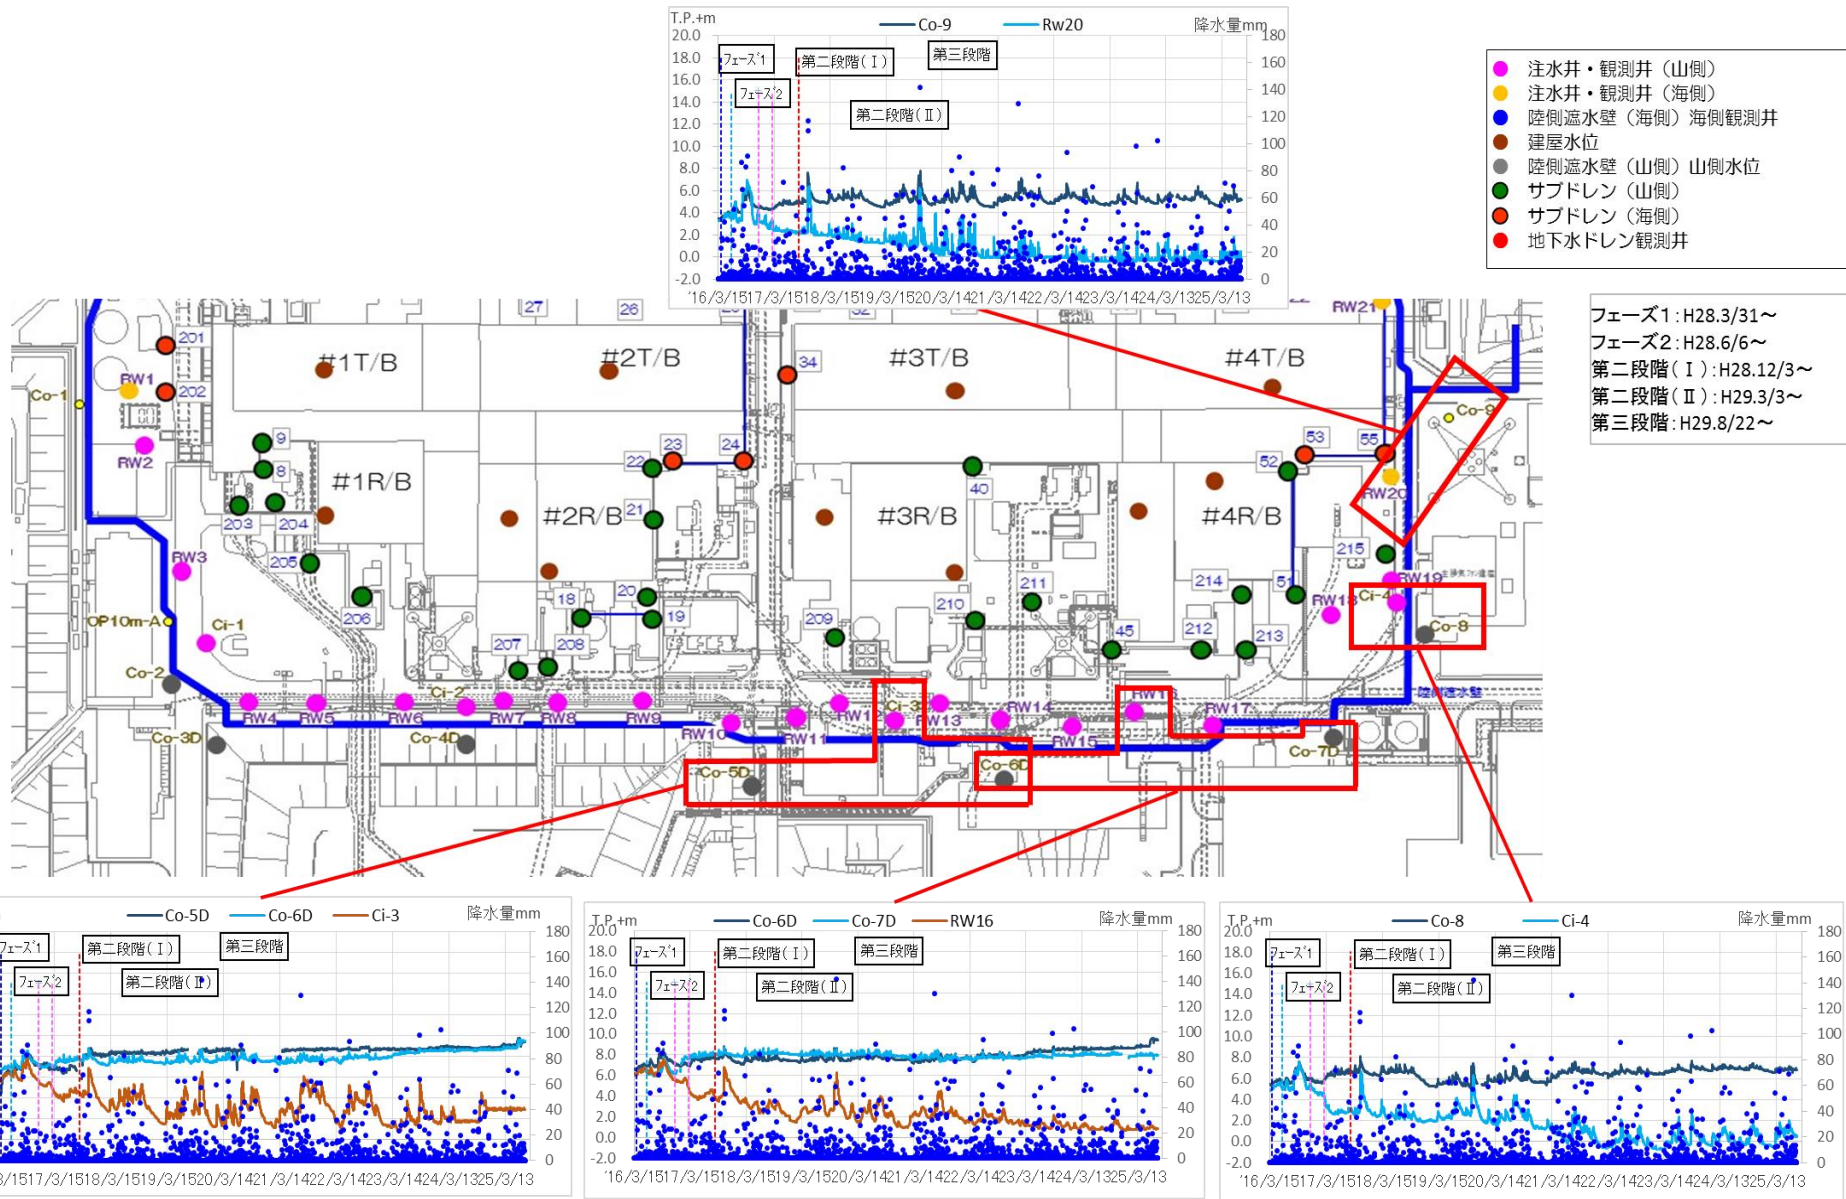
T.P.+m
Co-9
Rw20
降水量mm
20.0
18.0
16.0
14.0
12.0
10.0
8.0
6.0
4.0
2.0
0.0
-2.0
180
160
140
120
100
80
60
40
20
0
ﾌｪｰｽﾞ1
ﾌｪｰｽﾞ2
第二段階（Ⅰ）
第二段階（Ⅱ）
第三段階
'16/3/15 17/3/15 18/3/15 19/3/15 20/3/14 21/3/14 22/3/14 23/3/14 24/3/13 25/3/13

注水井・観測井（山側）
注水井・観測井（海側）
陸側遮水壁（海側）海側観測井
建屋水位
陸側遮水壁（山側）山側水位
サブドレン（山側）
サブドレン（海側）
地下水ドレン観測井

フェーズ1：H28.3/31～
フェーズ2：H28.6/6～
第二段階（Ⅰ）：H28.12/3～
第二段階（Ⅱ）：H29.3/3～
第三段階：H29.8/22～

27
26
RW21
201
202
RW1
Co-1
RW2
#1T/B
#2T/B
34
#3T/B
#4T/B
Co-9
9
8
23
24
22
53
55
52
RW20
#1R/B
#2R/B
21
#3R/B
40
#4R/B
203
204
205
RW3
215
214
51
RW19
RW18
Ci-4
Co-8
Ci-1
OP10m-A
206
18
20
19
209
210
211
45
212
213
207
208
Co-2
Ci-2
Ci-3
RW4
RW5
RW6
RW7
RW8
RW9
RW10
RW11
RW12
RW13
RW14
RW15
RW16
RW17
Co-3D
Co-4D
Co-5D
Co-6D
Co-7D
陸側遮水壁

Co-5D
Co-6D
Ci-3
降水量mm
ﾌｪｰｽﾞ1
ﾌｪｰｽﾞ2
第二段階（Ⅰ）
第二段階（Ⅱ）
第三段階
180
160
140
120
100
80
60
40
20
0
17/3/15 18/3/15 19/3/15 20/3/14 21/3/14 22/3/14 23/3/14 24/3/13 25/3/13

T.P.+m
Co-6D
Co-7D
RW16
降水量mm
20.0
18.0
16.0
14.0
12.0
10.0
8.0
6.0
4.0
2.0
0.0
-2.0
ﾌｪｰｽﾞ1
ﾌｪｰｽﾞ2
第二段階（Ⅰ）
第二段階（Ⅱ）
第三段階
180
160
140
120
100
80
60
40
20
0
'16/3/15 17/3/15 18/3/15 19/3/15 20/3/14 21/3/14 22/3/14 23/3/14 24/3/13 25/3/13

T.P.+m
Co-8
Ci-4
降水量mm
20.0
18.0
16.0
14.0
12.0
10.0
8.0
6.0
4.0
2.0
0.0
-2.0
ﾌｪｰｽﾞ1
ﾌｪｰｽﾞ2
第二段階（Ⅰ）
第二段階（Ⅱ）
第三段階
180
160
140
120
100
80
60
40
20
0
'16/3/15 17/3/15 18/3/15 19/3/15 20/3/14 21/3/14 22/3/14 23/3/14 24/3/13 25/3/13